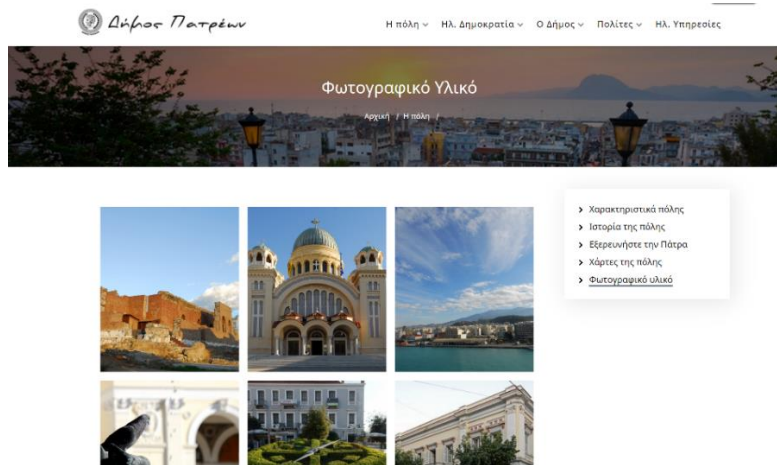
Δήμος Πατρέων

Η πόλη ˅ Ηλ. Δημοκρατία ˅ Ο Δήμος ˅ Πολίτες ˅ Ηλ. Υπηρεσίες

Φωτογραφικό Υλικό

Αρχική / Η πόλη /

› Χαρακτηριστικά πόλης
› Ιστορία της πόλης
› Εξερευνήστε την Πάτρα
› Χάρτες της πόλης
› Φωτογραφικό υλικό